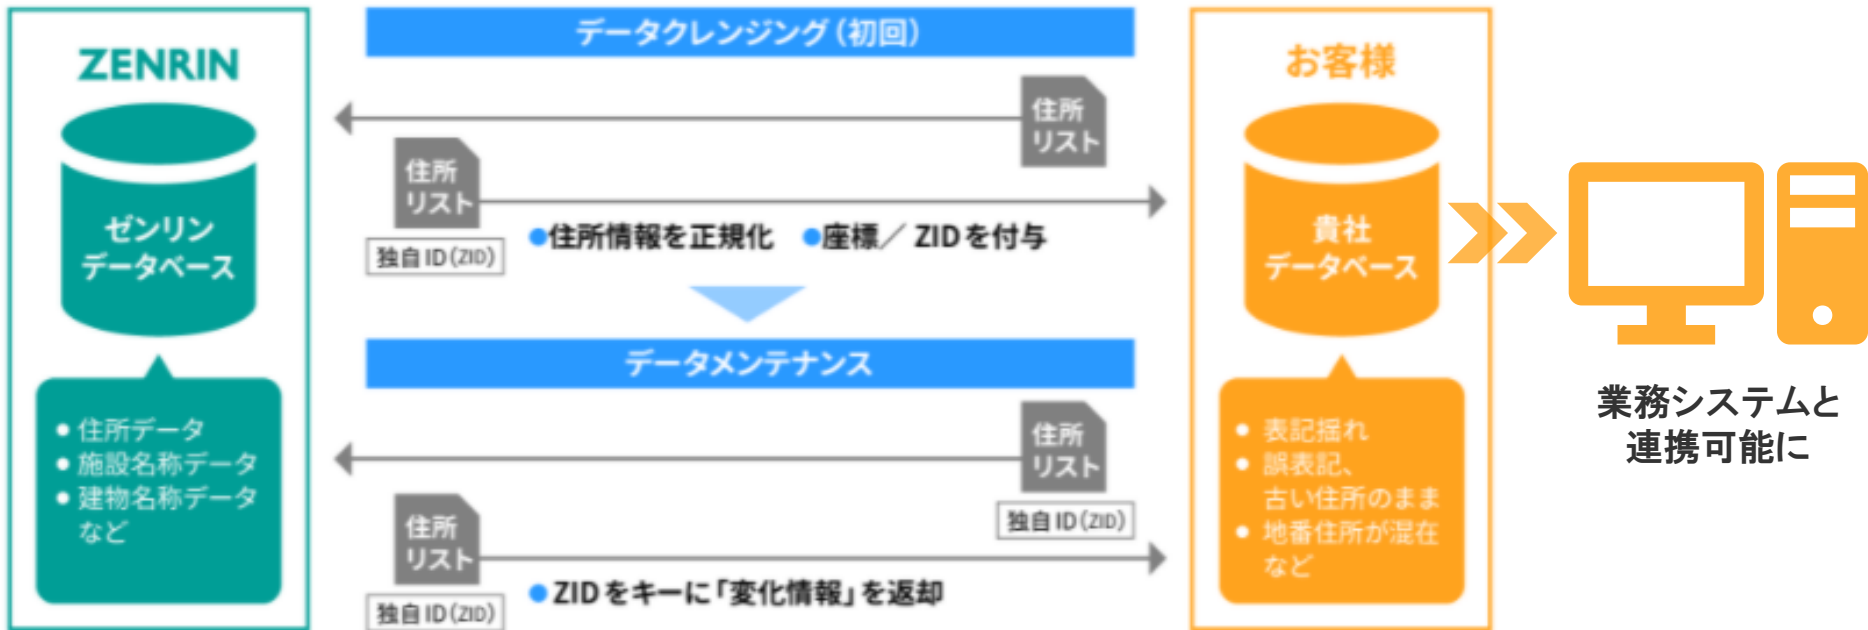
ZENRIN

ゼンリン
データベース

• 住所データ
• 施設名称データ
• 建物名称データ
など

データクレンジング(初回)

住所
リスト

住所
リスト

独自ID(ZID)

●住所情報を正規化 ●座標／ZIDを付与

データメンテナンス

住所
リスト

独自ID(ZID)

住所
リスト

独自ID(ZID)

●ZIDをキーに「変化情報」を返却

お客様

貴社
データベース

• 表記揺れ
• 誤表記、古い住所のまま
• 地番住所が混在
など

業務システムと
連携可能に